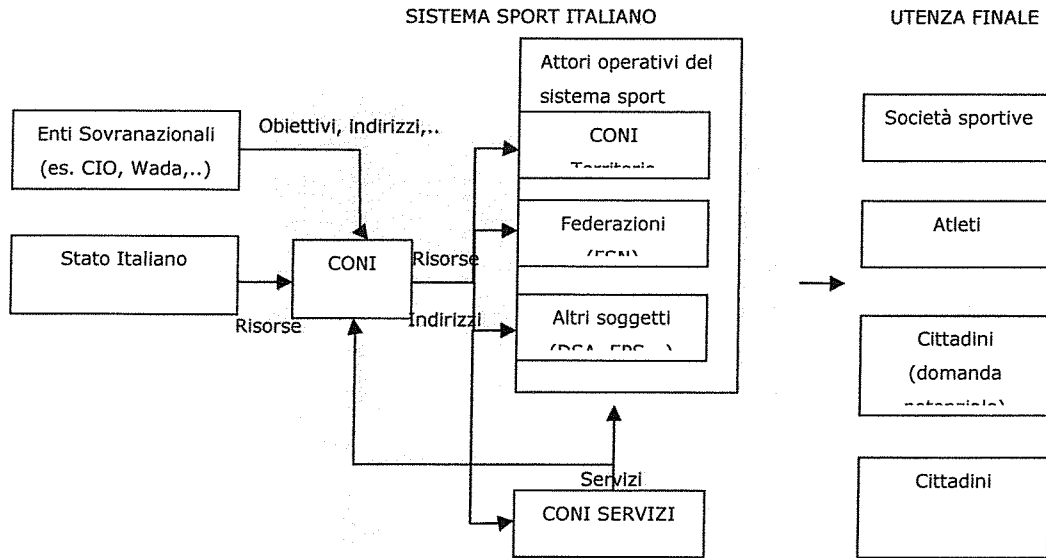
SISTEMA SPORT ITALIANO

UTENZA FINALE

Enti Sovranazionali (es. CIO, Wada,..)

Obiettivi, indirizzi,..

Stato Italiano

Risorse

CONI

Risorse

Indirizzi

Attori operativi del sistema sport

CONI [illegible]

Federazioni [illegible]

Altri soggetti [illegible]

Servizi

CONI SERVIZI

Società sportive

Atleti

Cittadini (domanda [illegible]

Cittadini